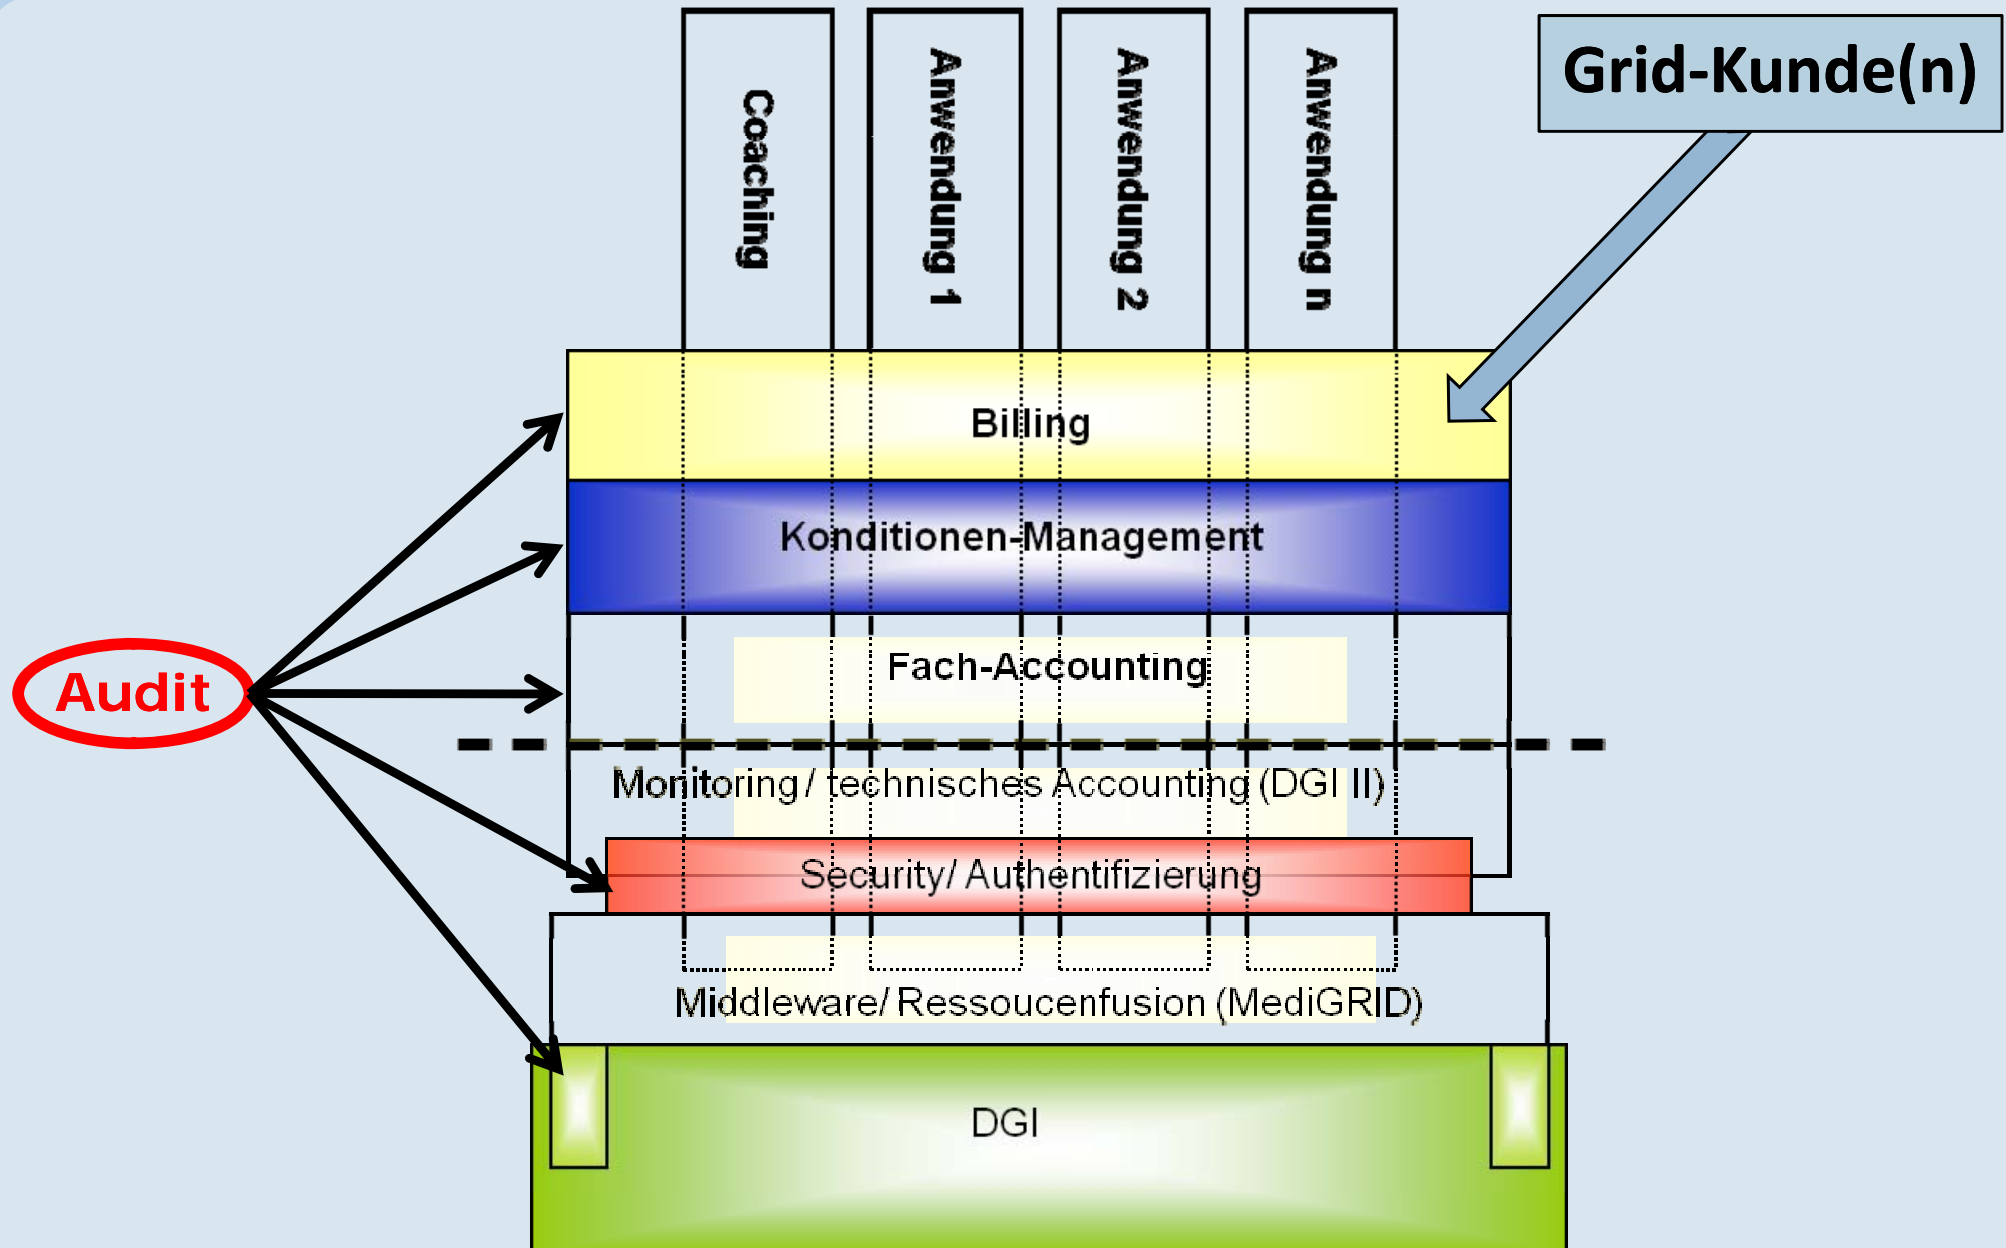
Coaching

Anwendung 1

Anwendung 2

Anwendung n

Grid-Kunde(n)

Billing

Konditionen-Management

Fach-Accounting

Audit

Monitoring / technisches Accounting (DGI II)

Security/ Authentifizierung

Middleware/ Ressoucenfusion (MediGRID)

DGI